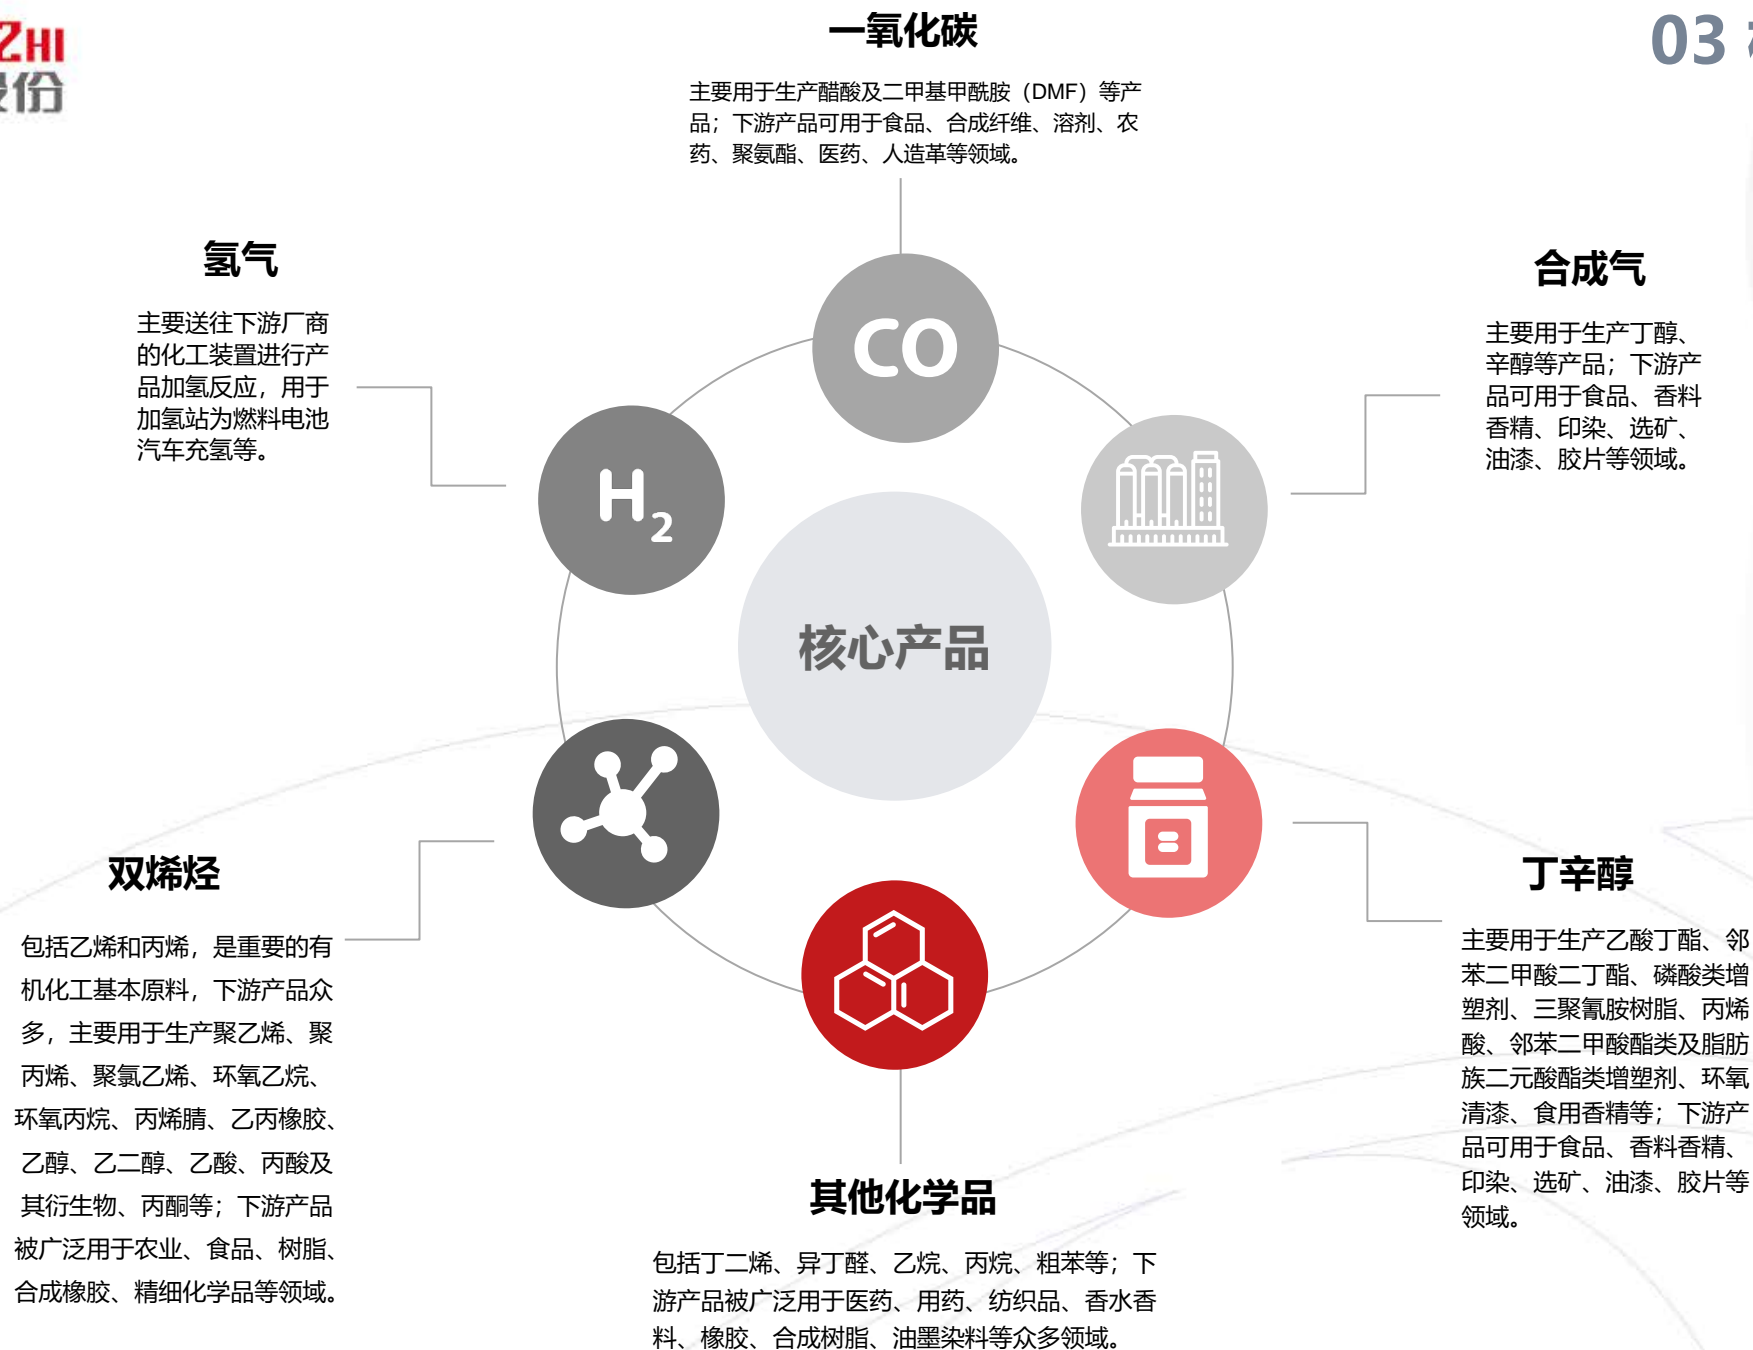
ZHI
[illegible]份

03 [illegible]

一氧化碳

主要用于生产醋酸及二甲基甲酰胺（DMF）等产品；下游产品可用于食品、合成纤维、溶剂、农药、聚氨酯、医药、人造革等领域。

氢气

主要送往下游厂商的化工装置进行产品加氢反应，用于加氢站为燃料电池汽车充氢等。

合成气

主要用于生产丁醇、辛醇等产品；下游产品可用于食品、香料香精、印染、选矿、油漆、胶片等领域。

CO

$H_2$

核心产品

双烯烃

包括乙烯和丙烯，是重要的有机化工基本原料，下游产品众多，主要用于生产聚乙烯、聚丙烯、聚氯乙烯、环氧乙烷、环氧丙烷、丙烯腈、乙丙橡胶、乙醇、乙二醇、乙酸、丙酸及其衍生物、丙酮等；下游产品被广泛用于农业、食品、树脂、合成橡胶、精细化学品等领域。

丁辛醇

主要用于生产乙酸丁酯、邻苯二甲酸二丁酯、磷酸类增塑剂、三聚氰胺树脂、丙烯酸、邻苯二甲酸酯类及脂肪族二元酸酯类增塑剂、环氧清漆、食用香精等；下游产品可用于食品、香料香精、印染、选矿、油漆、胶片等领域。

其他化学品

包括丁二烯、异丁醛、乙烷、丙烷、粗苯等；下游产品被广泛用于医药、用药、纺织品、香水香料、橡胶、合成树脂、油墨染料等众多领域。